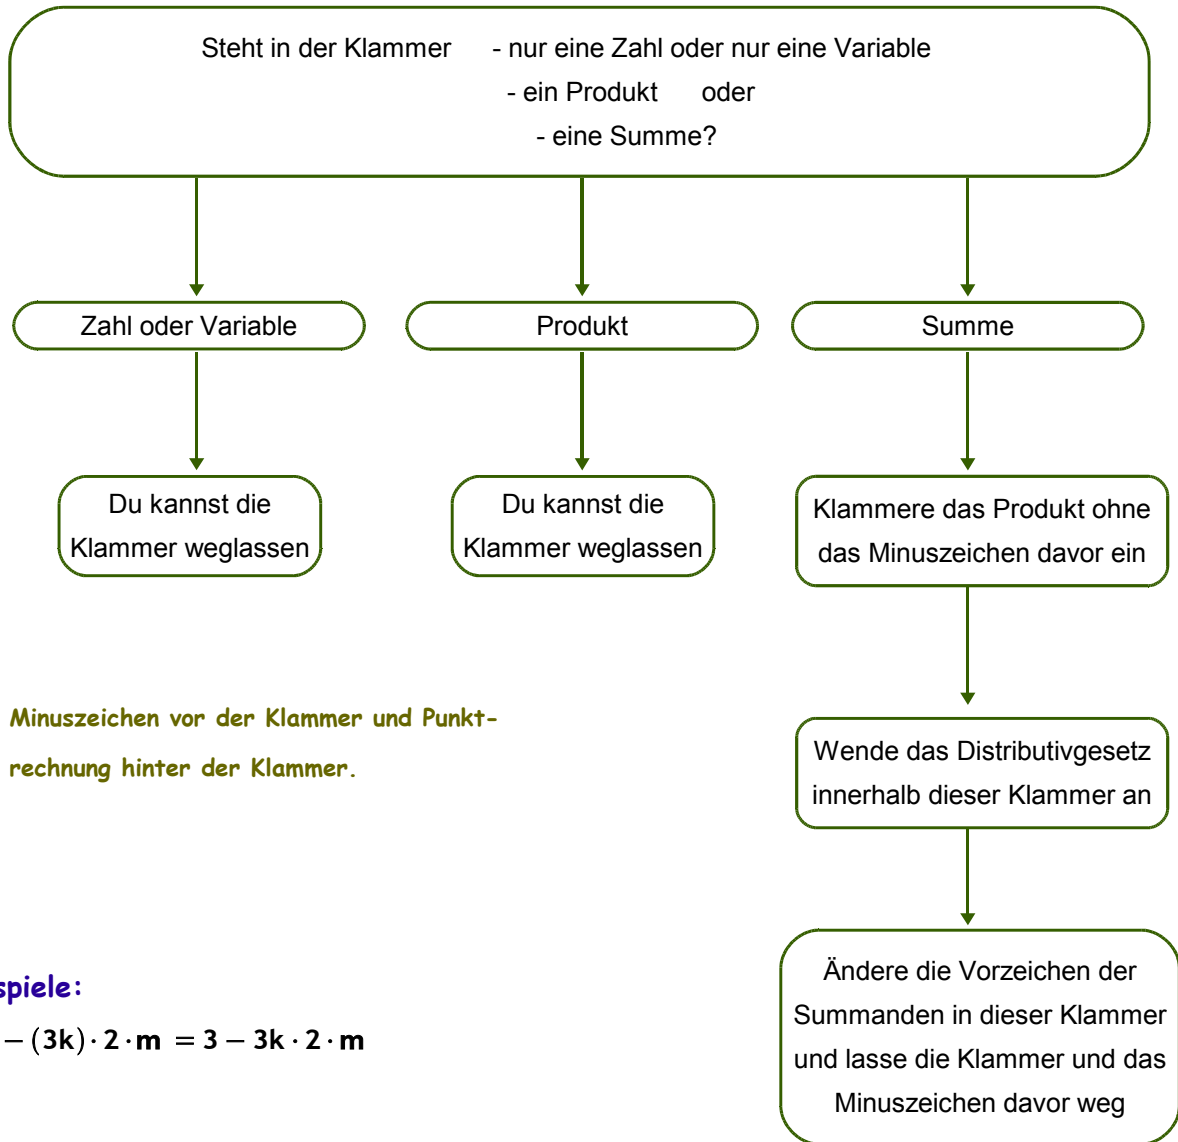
Steht in der Klammer - nur eine Zahl oder nur eine Variable
- ein Produkt oder
- eine Summe?

Zahl oder Variable

Produkt

Summe

Du kannst die Klammer weglassen

Du kannst die Klammer weglassen

Klammere das Produkt ohne das Minuszeichen davor ein

Minuszeichen vor der Klammer und Punktrechnung hinter der Klammer.

Wende das Distributivgesetz innerhalb dieser Klammer an

spiele:

$-(3k)\cdot 2\cdot m = 3 - 3k\cdot 2\cdot m$

Ändere die Vorzeichen der Summanden in dieser Klammer und lasse die Klammer und das Minuszeichen davor weg